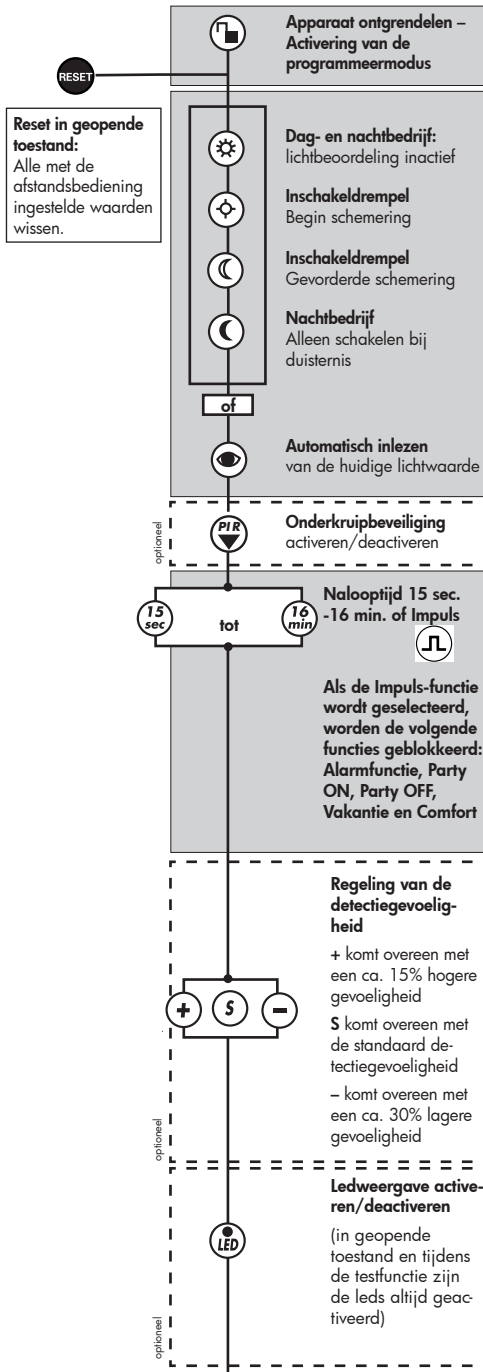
RESET

Reset in geopende toestand:
Alle met de afstandsbediening ingestelde waarden wissen.

Apparaat ontgrendelen – Activering van de programmeermodus

Dag- en nachtbedrijf:
lichtbeoordeling inactief

Inschakeldrempel
Begin schemering

Inschakeldrempel
Gevorderde schemering

Nachtbedrijf
Alleen schakelen bij duisternis

of

Automatisch inlezen
van de huidige lichtwaarde

optioneel

PIR

Onderkruipbeveiliging
activeren/deactiveren

15 sec

tot

16 min

Nalooptijd 15 sec. -16 min. of Impuls

Als de Impuls-functie wordt geselecteerd, worden de volgende functies geblokkeerd: Alarmfunctie, Party ON, Party OFF, Vakantie en Comfort

Regeling van de detectiegevoeligheid

+ komt overeen met een ca. 15% hogere gevoeligheid

S komt overeen met de standaard detectiegevoeligheid

– komt overeen met een ca. 30% lagere gevoeligheid

+ S –

optioneel

Ledweergave activeren/deactiveren

(in geopende toestand en tijdens de testfunctie zijn de leds altijd geactiveerd)

LED

optioneel